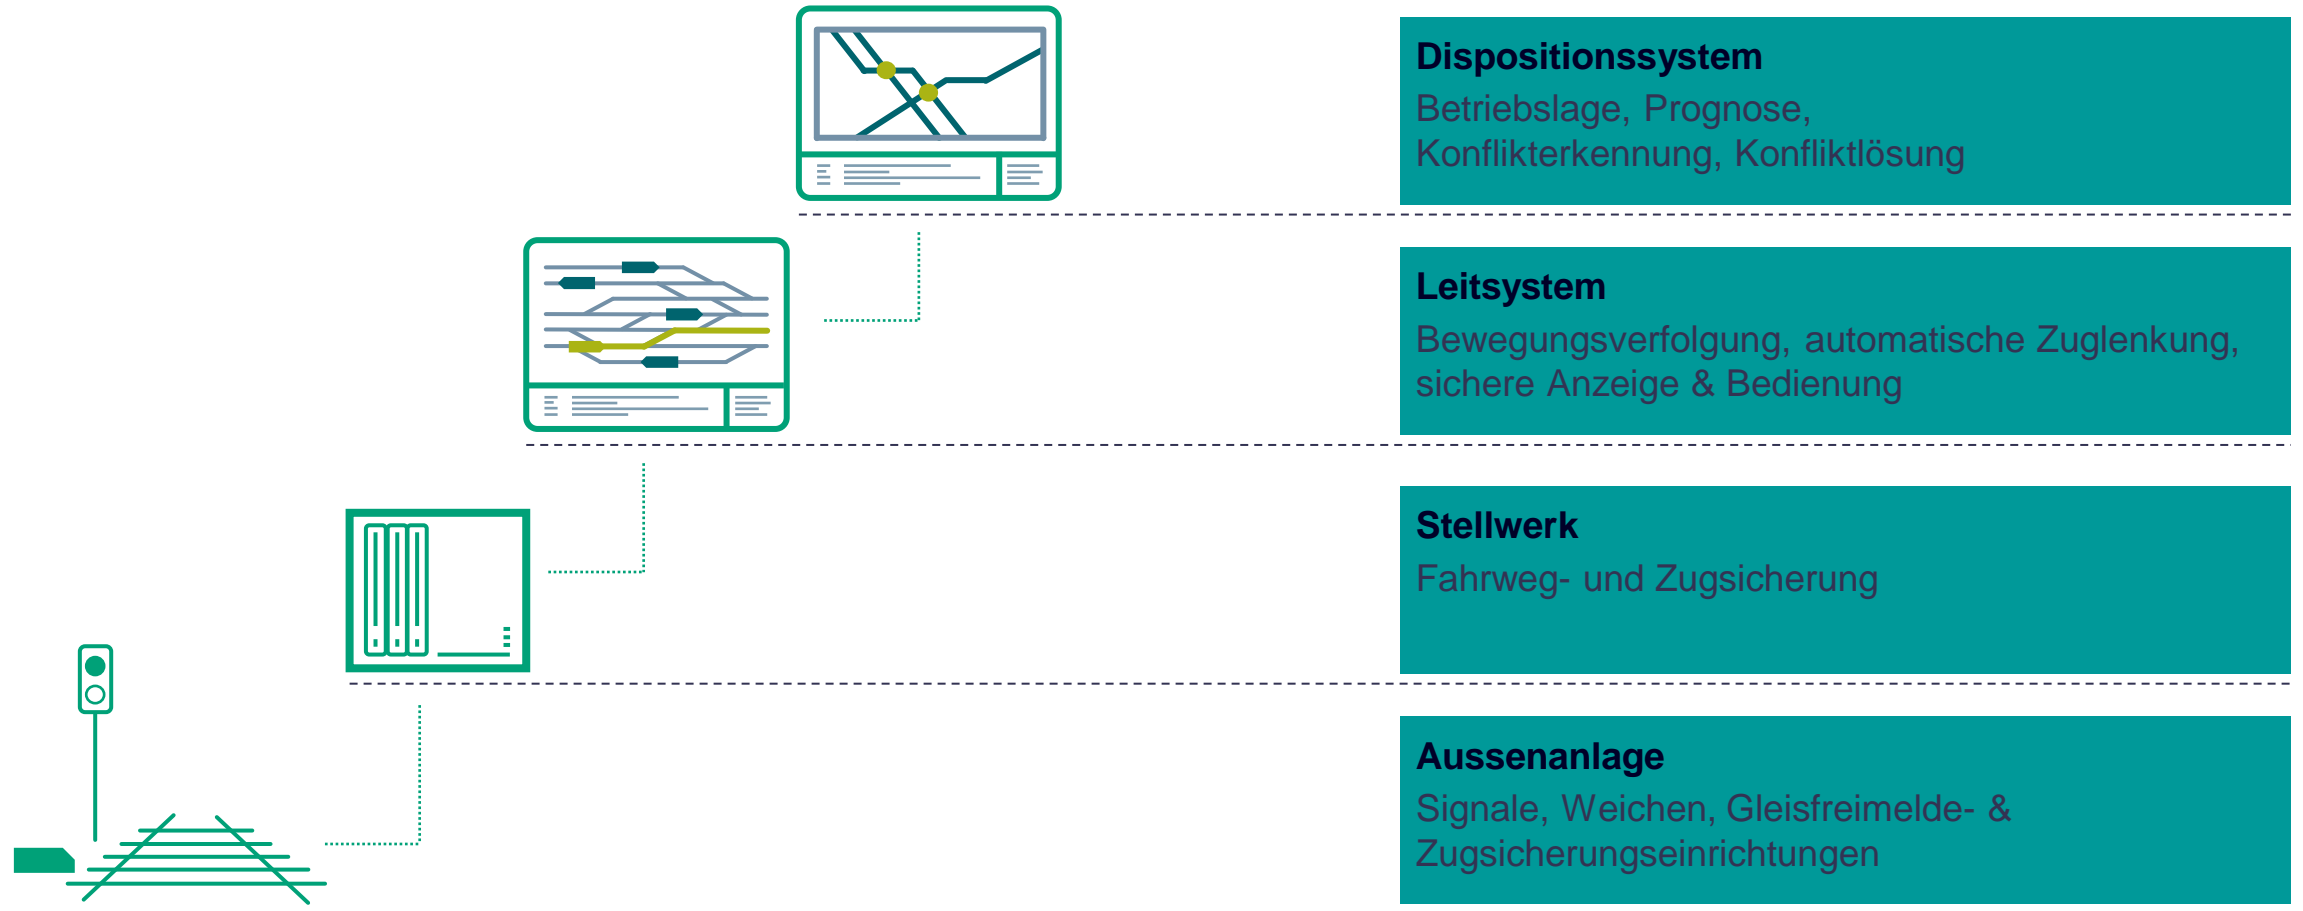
**Dispositionssystem**
Betriebslage, Prognose, Konflikterkennung, Konfliktlösung

**Leitsystem**
Bewegungsverfolgung, automatische Zuglenkung, sichere Anzeige & Bedienung

**Stellwerk**
Fahrweg- und Zugsicherung

**Aussenanlage**
Signale, Weichen, Gleisfreimelde- & Zugsicherungseinrichtungen